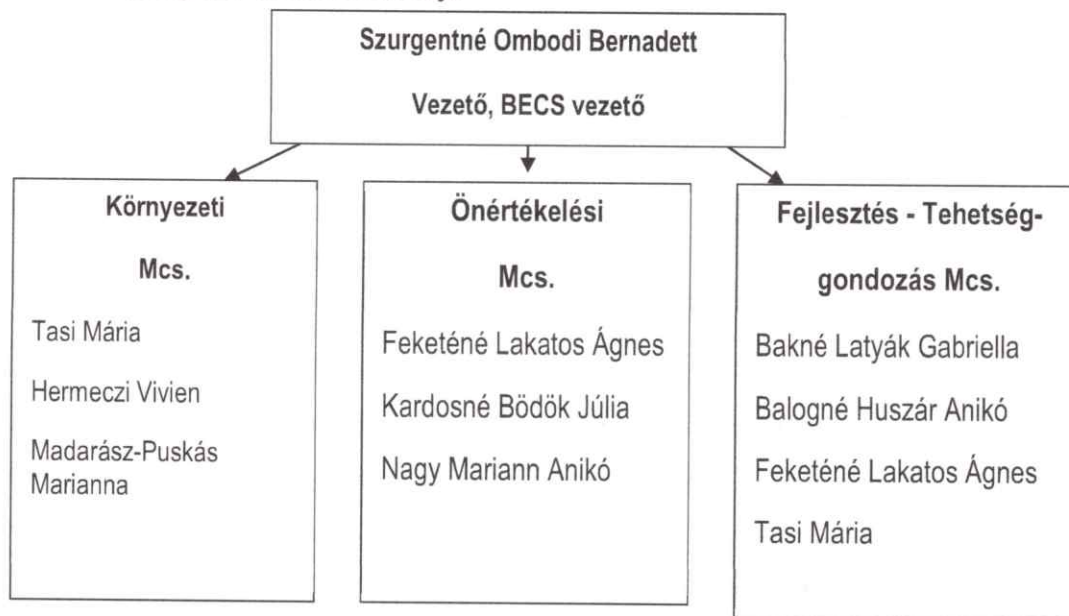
Szurgentné Ombodi Bernadett

Vezető, BECS vezető

Környezeti

Mcs.

Tasi Mária

Hermeczi Vivien

Madarász-Puskás Marianna

Önértékelési

Mcs.

Feketéné Lakatos Ágnes

Kardosné Bödök Júlia

Nagy Mariann Anikó

Fejlesztés - Tehetséggondozás Mcs.

Bakné Latyák Gabriella

Balogné Huszár Anikó

Feketéné Lakatos Ágnes

Tasi Mária